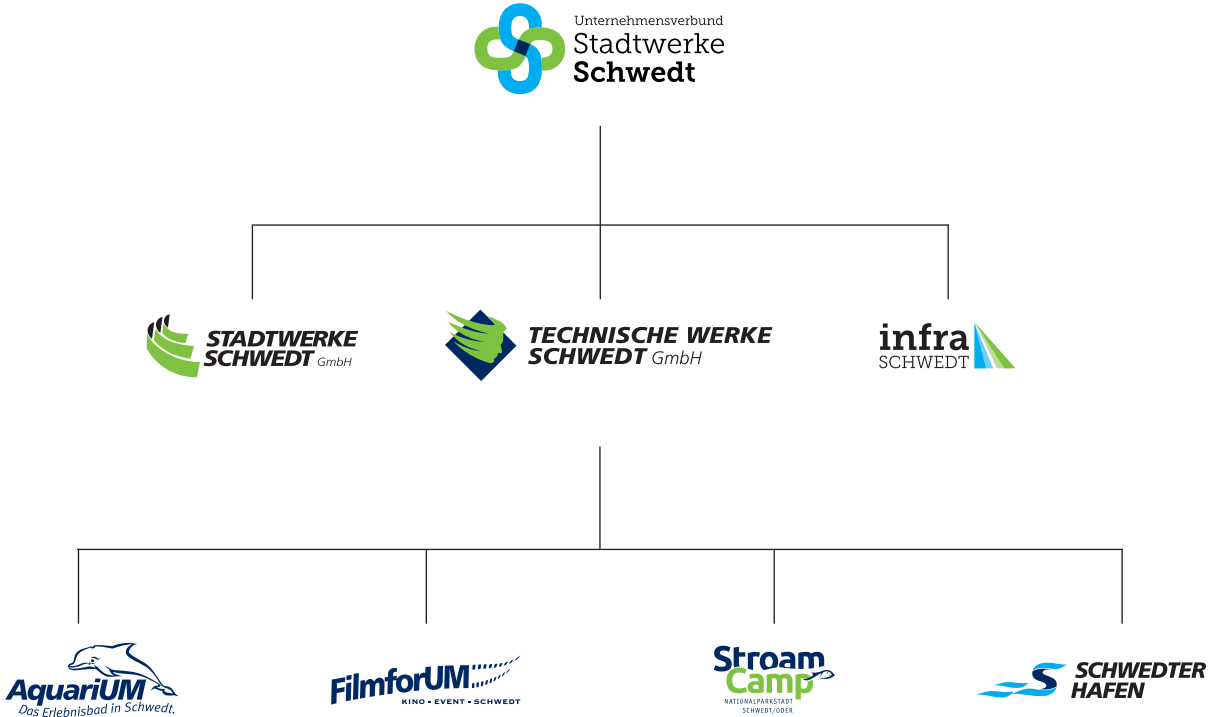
Unternehmensverbund
Stadtwerke
Schwedt

STADTWERKE SCHWEDT GmbH

TECHNISCHE WERKE SCHWEDT GmbH

infra SCHWEDT

AquariUM
Das Erlebnisbad in Schwedt.

FilmforUM
KINO • EVENT • SCHWEDT

Stroam Camp
NATIONALPARKSTADT SCHWEDT/ODER

SCHWEDTER HAFEN